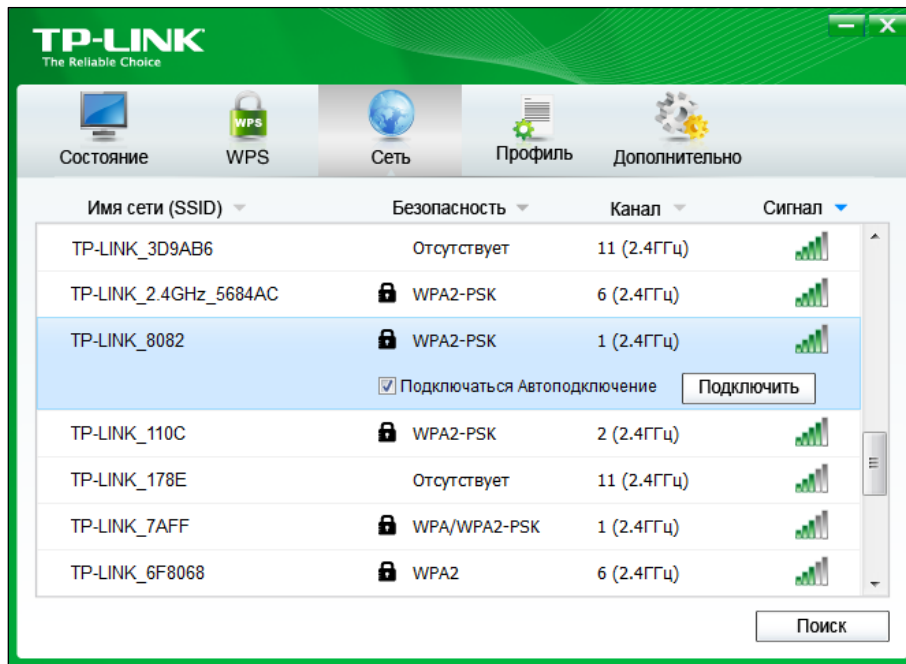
TP-LINK
The Reliable Choice

Состояние
WPS
WPS
Сеть
Профиль
Дополнительно

| Имя сети (SSID) | Безопасность | Канал | Сигнал |
|---|---|---|---|
| TP-LINK_3D9AB6 | Отсутствует | 11 (2.4ГГц) | |
| TP-LINK_2.4GHz_5684AC | WPA2-PSK | 6 (2.4ГГц) | |
| TP-LINK_8082 | WPA2-PSK | 1 (2.4ГГц) | |
| | Подключаться Автоподключение | Подключить | |
| TP-LINK_110C | WPA2-PSK | 2 (2.4ГГц) | |
| TP-LINK_178E | Отсутствует | 11 (2.4ГГц) | |
| TP-LINK_7AFF | WPA/WPA2-PSK | 1 (2.4ГГц) | |
| TP-LINK_6F8068 | WPA2 | 6 (2.4ГГц) | |

Поиск